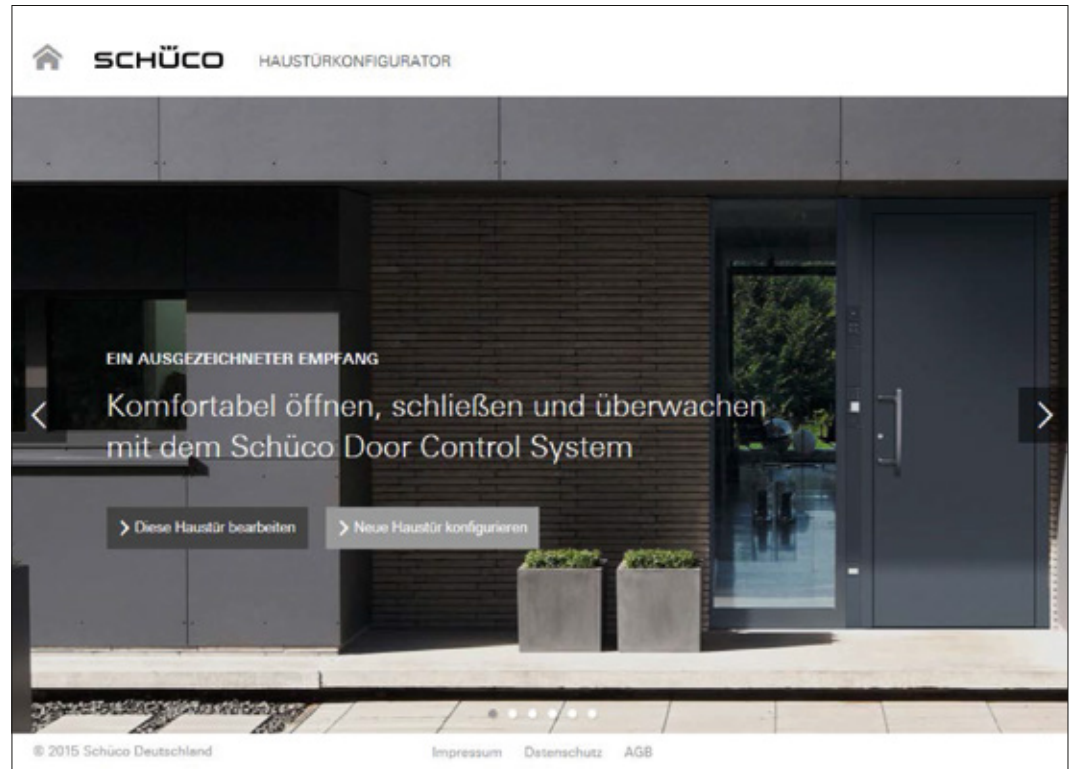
SCHÜCO HAUSTÜRKONFIGURATOR

EIN AUSGEZEICHNETER EMPFANG

Komfortabel öffnen, schließen und überwachen mit dem Schüco Door Control System

Diese Haustür bearbeiten

Neue Haustür konfigurieren

© 2015 Schüco Deutschland

Impressum Datenschutz AGB